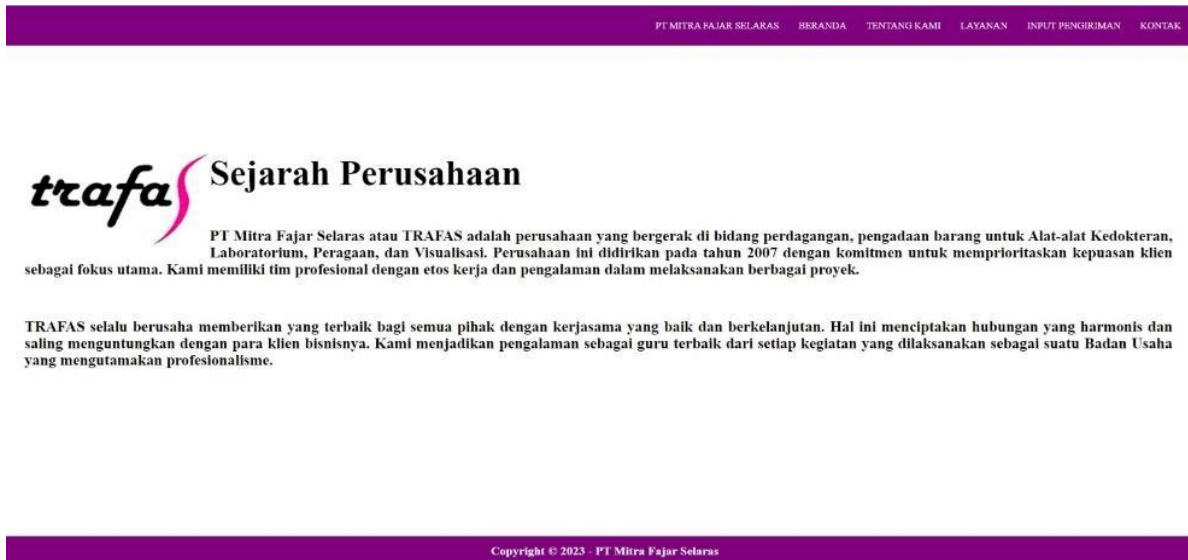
PT MITRA FAJAR SELARAS BERANDA TENTANG KAMI LAYANAN INPUT PENGIRIMAN KONTAK

trafas

Sejarah Perusahaan

PT Mitra Fajar Selaras atau TRAFAS adalah perusahaan yang bergerak di bidang perdagangan, pengadaan barang untuk Alat-alat Kedokteran, Laboratorium, Peragaan, dan Visualisasi. Perusahaan ini didirikan pada tahun 2007 dengan komitmen untuk memprioritaskan kepuasan klien sebagai fokus utama. Kami memiliki tim profesional dengan etos kerja dan pengalaman dalam melaksanakan berbagai proyek.

TRAFAS selalu berusaha memberikan yang terbaik bagi semua pihak dengan kerjasama yang baik dan berkelanjutan. Hal ini menciptakan hubungan yang harmonis dan saling menguntungkan dengan para klien bisnisnya. Kami menjadikan pengalaman sebagai guru terbaik dari setiap kegiatan yang dilaksanakan sebagai suatu Badan Usaha yang mengutamakan profesionalisme.

Copyright © 2023 - PT Mitra Fajar Selaras